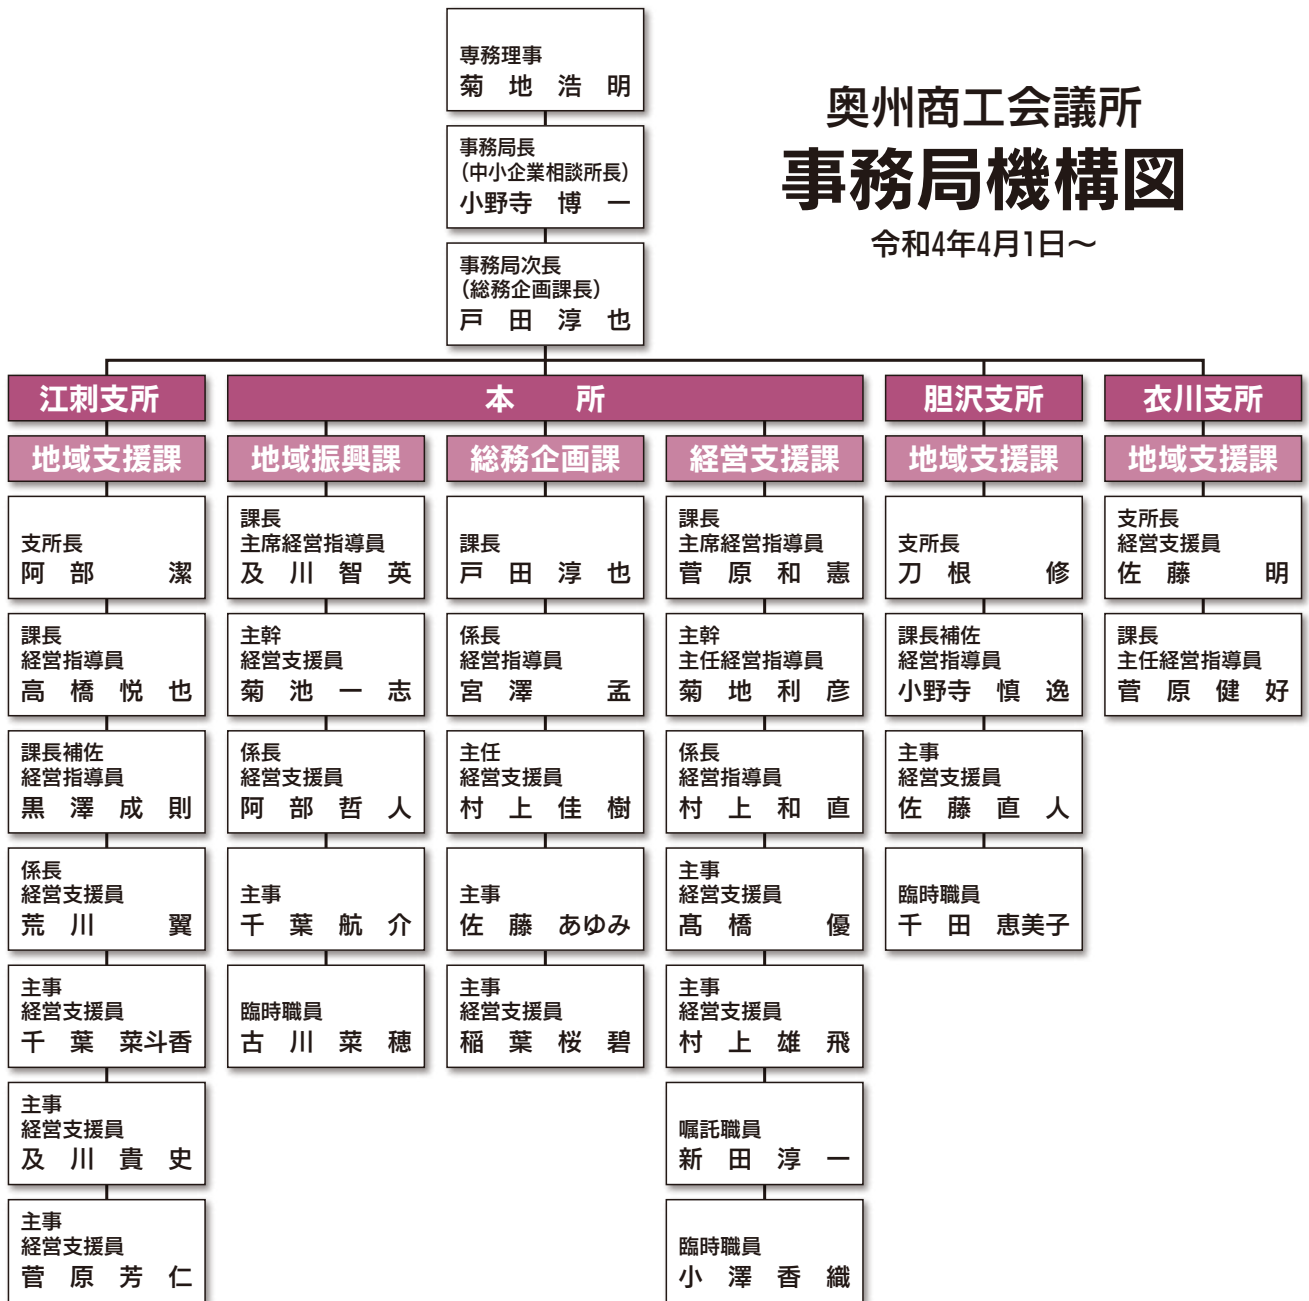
専務理事
菊 地 浩 明

事務局長
（中小企業相談所長）
小野寺 博 一

事務局次長
（総務企画課長）
戸 田 淳 也

奥州商工会議所
事務局機構図
令和4年4月1日～

江刺支所
地域支援課

支所長
阿 部 潔

課長
経営指導員
高 橋 悦 也

課長補佐
経営指導員
黒 澤 成 則

係長
経営支援員
荒 川 翼

主事
経営支援員
千 葉 菜斗香

主事
経営支援員
及 川 貴 史

主事
経営支援員
菅 原 芳 仁

本 所
地域振興課

課長
主席経営指導員
及 川 智 英

主幹
経営支援員
菊 池 一 志

係長
経営支援員
阿 部 哲 人

主事
千 葉 航 介

臨時職員
古 川 菜 穂

総務企画課

課長
戸 田 淳 也

係長
経営指導員
宮 澤 孟

主任
経営支援員
村 上 佳 樹

主事
佐 藤 あゆみ

主事
経営支援員
稲 葉 桜 碧

経営支援課

課長
主席経営指導員
菅 原 和 憲

主幹
主任経営指導員
菊 地 利 彦

係長
経営指導員
村 上 和 直

主事
経営支援員
髙 橋 優

主事
経営支援員
村 上 雄 飛

嘱託職員
新 田 淳 一

臨時職員
小 澤 香 織

胆沢支所
地域支援課

支所長
刀 根 修

課長補佐
経営指導員
小野寺 慎 逸

主事
経営支援員
佐 藤 直 人

臨時職員
千 田 恵美子

衣川支所
地域支援課

支所長
経営支援員
佐 藤 明

課長
主任経営指導員
菅 原 健 好